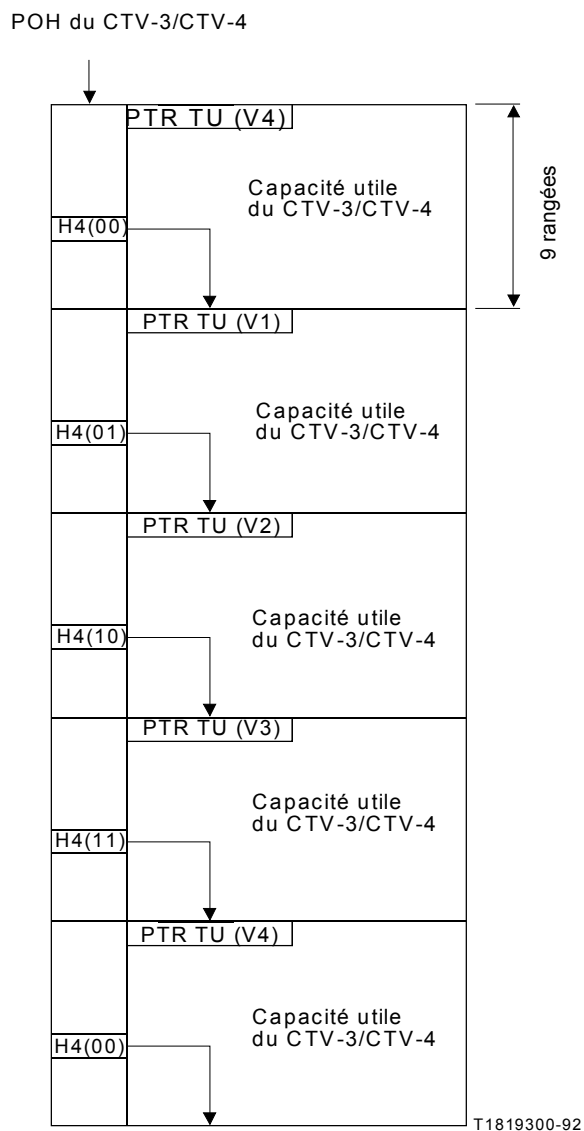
POH du CTV-3/CTV-4

PTR TU (V4)

Capacité utile du CTV-3/CTV-4

9 rangées

H4(00)

PTR TU (V1)

Capacité utile du CTV-3/CTV-4

H4(01)

PTR TU (V2)

Capacité utile du CTV-3/CTV-4

H4(10)

PTR TU (V3)

Capacité utile du CTV-3/CTV-4

H4(11)

PTR TU (V4)

Capacité utile du CTV-3/CTV-4

H4(00)

T1819300-92